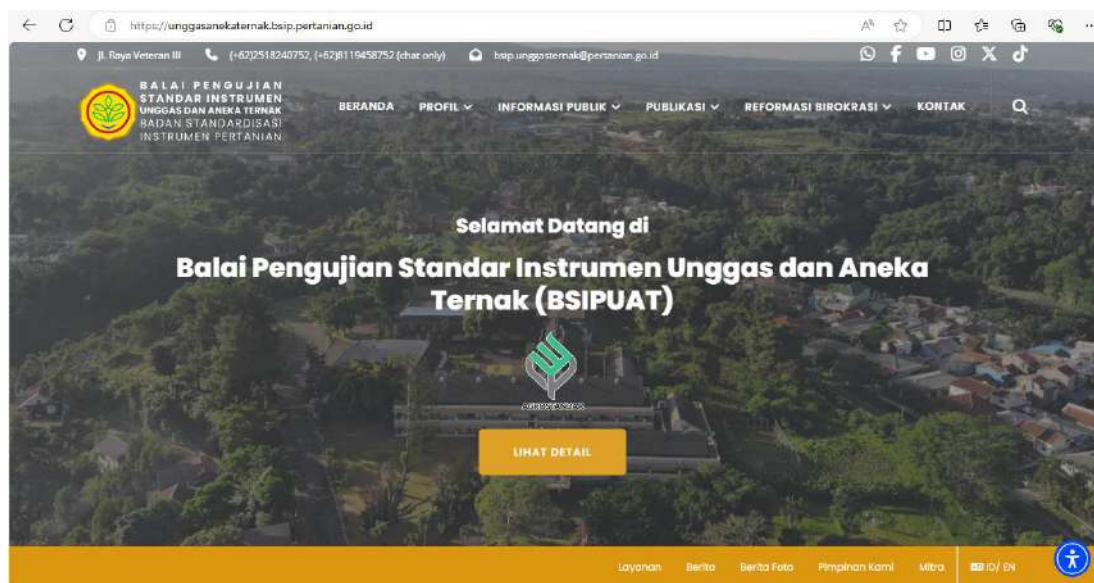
https://unggasanekaternak.bsip.pertanian.go.id

Jl. Raya Veteran III (+62)2518240752, (+62)8119458752 (chat only) bsip.unggasternak@pertanian.go.id

BALAI PENGUJIAN STANDAR INSTRUMEN UNGGAS DAN ANEKA TERNAK BADAN STANDARDISASI INSTRUMEN PERTANIAN

BERANDA PROFIL INFORMASI PUBLIK PUBLIKASI REFORMASI BIROKRASI KONTAK

Selamat Datang di

Balai Pengujian Standar Instrumen Unggas dan Aneka Ternak (BSIPUAT)

LIHAT DETAIL

Layanan Berita Berita Foto Pimpinan Kami Mitra ID/ EN